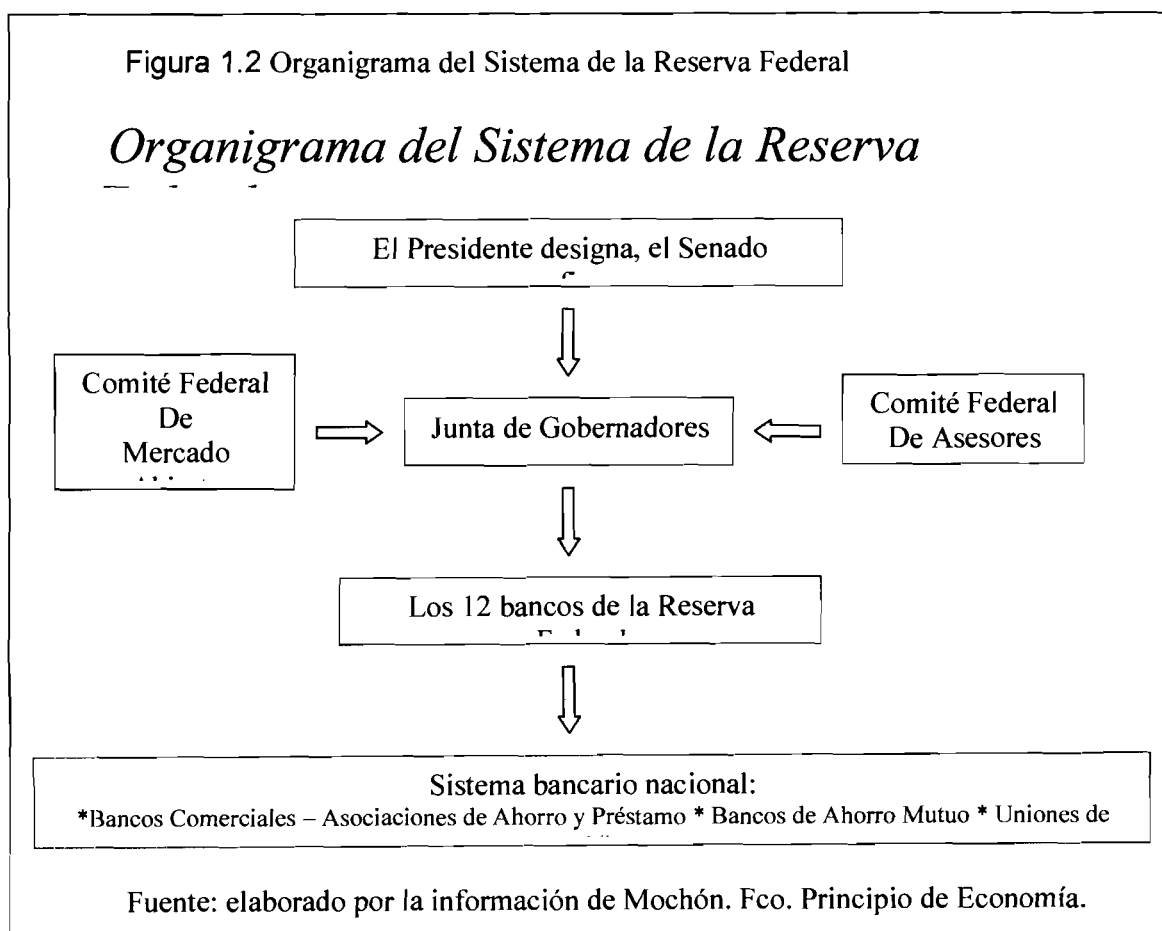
Figura 1.2 Organigrama del Sistema de la Reserva Federal

Organigrama del Sistema de la Reserva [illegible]

El Presidente designa, el Senado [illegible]

Comité Federal De Mercado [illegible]

Junta de Gobernadores

Comité Federal De Asesores

Los 12 bancos de la Reserva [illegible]

Sistema bancario nacional:
*Bancos Comerciales – Asociaciones de Ahorro y Préstamo * Bancos de Ahorro Mutuo * Uniones de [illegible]

Fuente: elaborado por la información de Mochón. Fco. Principio de Economía.